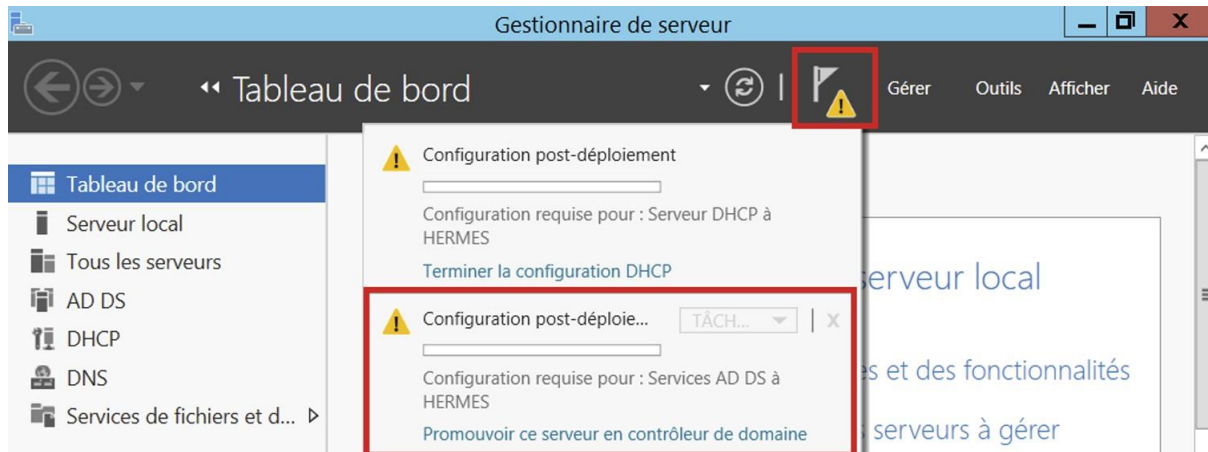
Gestionnaire de serveur

Tableau de bord

Gérer Outils Afficher Aide

Tableau de bord
Serveur local
Tous les serveurs
AD DS
DHCP
DNS
Services de fichiers et d...

Configuration post-déploiement

Configuration requise pour : Serveur DHCP à HERMES

Terminer la configuration DHCP

Configuration post-déploie... TÂCH...

Configuration requise pour : Services AD DS à HERMES

Promouvoir ce serveur en contrôleur de domaine

serveur local

s et des fonctionnalités

serveurs à gérer